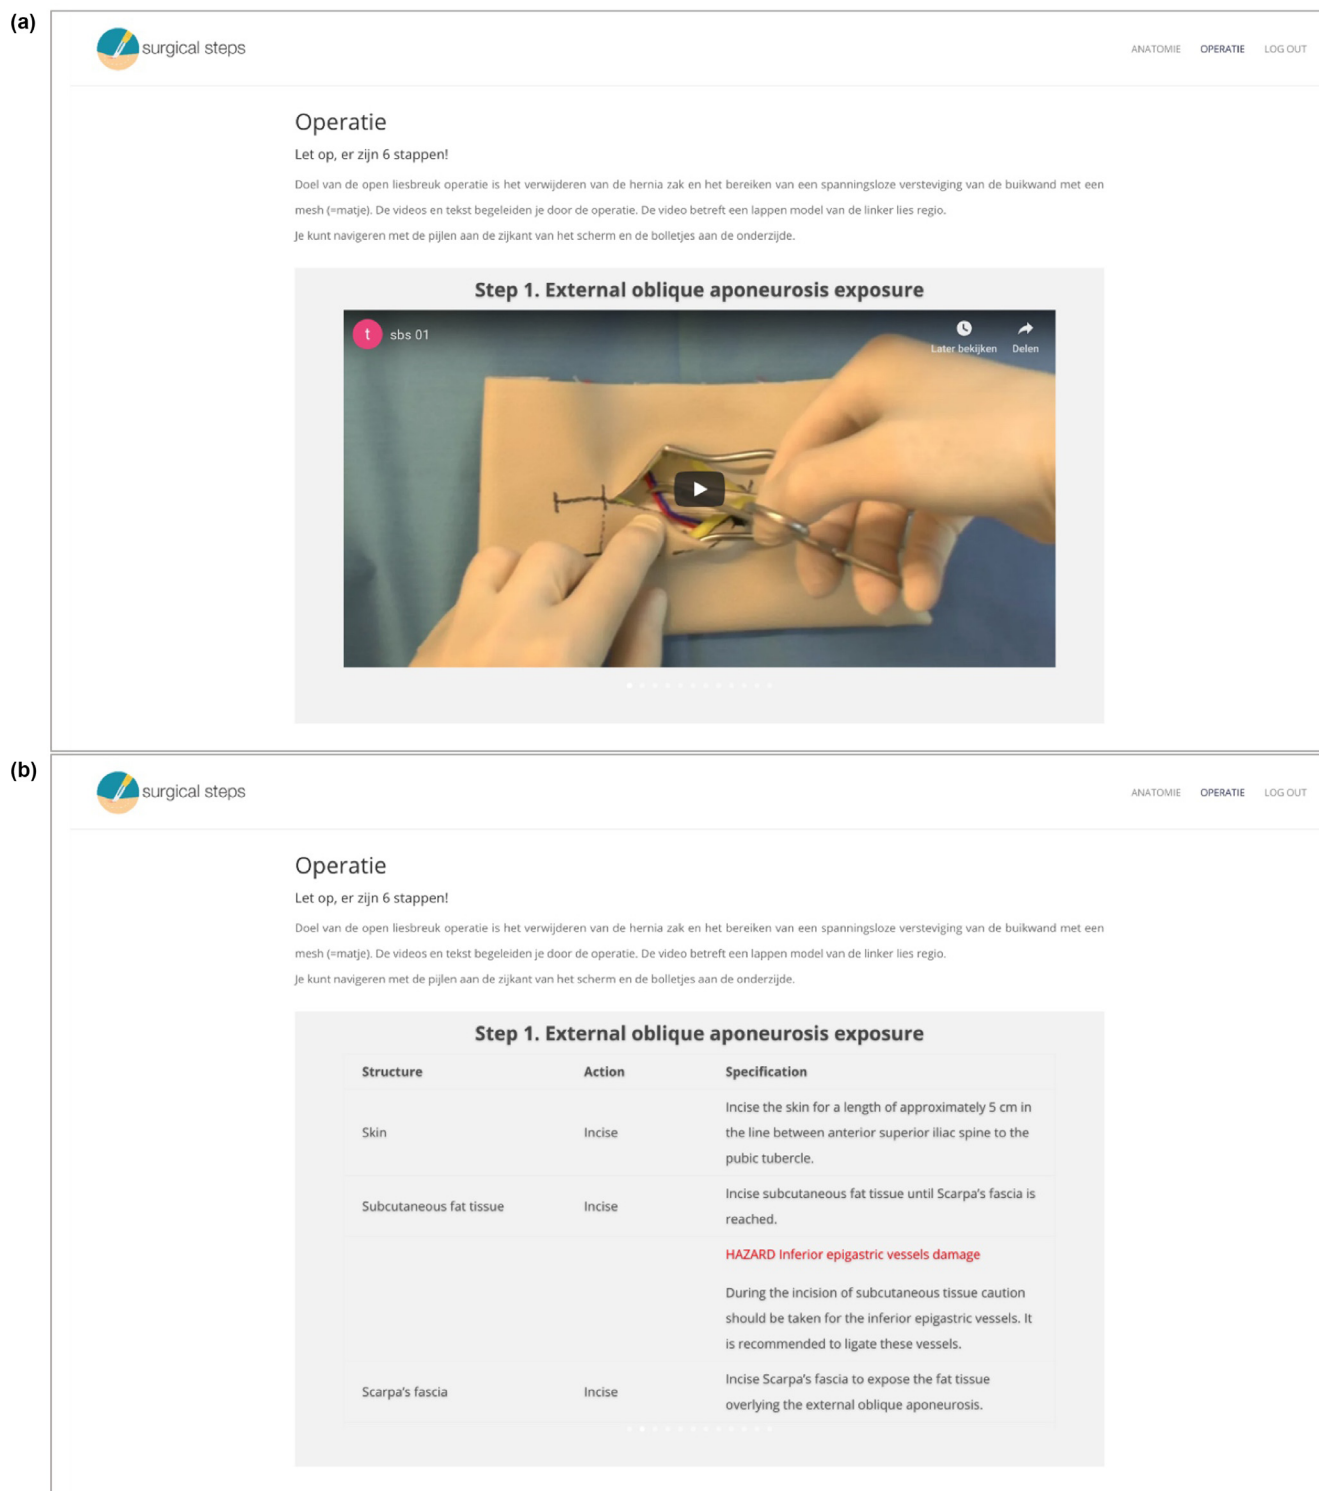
(a)

surgical steps

ANATOMIE OPERATIE LOG OUT

Operatie

Let op, er zijn 6 stappen!

Doel van de open liesbreuk operatie is het verwijderen van de hernia zak en het bereiken van een spanningsloze versteviging van de buikwand met een mesh (=matje). De videos en tekst begeleiden je door de operatie. De video betreft een lappen model van de linker lies regio.

Je kunt navigeren met de pijlen aan de zijkant van het scherm en de bolletjes aan de onderzijde.

Step 1. External oblique aponeurosis exposure

t sbs 01

Later bekijken Delen

(b)

surgical steps

ANATOMIE OPERATIE LOG OUT

Operatie

Let op, er zijn 6 stappen!

Doel van de open liesbreuk operatie is het verwijderen van de hernia zak en het bereiken van een spanningsloze versteviging van de buikwand met een mesh (=matje). De videos en tekst begeleiden je door de operatie. De video betreft een lappen model van de linker lies regio.

Je kunt navigeren met de pijlen aan de zijkant van het scherm en de bolletjes aan de onderzijde.

Step 1. External oblique aponeurosis exposure

| Structure | Action | Specification |
|---|---|---|
| Skin | Incise | Incise the skin for a length of approximately 5 cm in the line between anterior superior iliac spine to the pubic tubercle. |
| Subcutaneous fat tissue | Incise | Incise subcutaneous fat tissue until Scarpa's fascia is reached. |
| | | HAZARD Inferior epigastric vessels damage<br><br>During the incision of subcutaneous tissue caution should be taken for the inferior epigastric vessels. It is recommended to ligate these vessels. |
| Scarpa's fascia | Incise | Incise Scarpa's fascia to expose the fat tissue overlying the external oblique aponeurosis. |